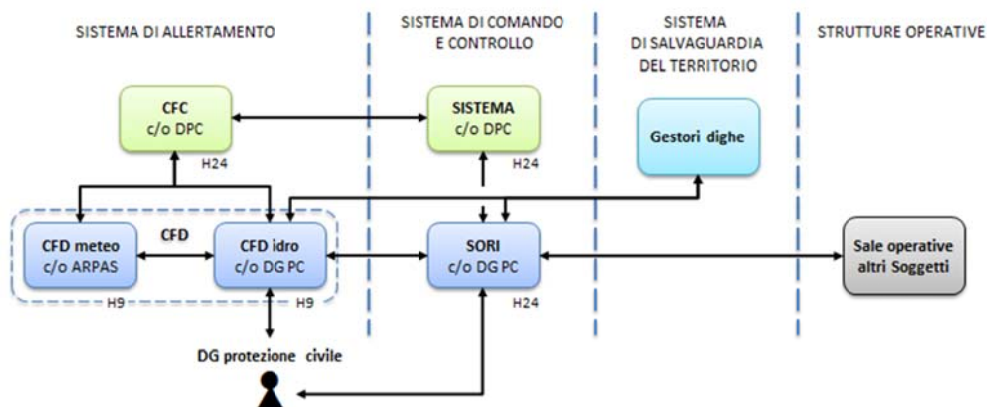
SISTEMA DI ALLERTAMENTO

SISTEMA DI COMANDO E CONTROLLO

SISTEMA DI SALVAGUARDIA DEL TERRITORIO

STRUTTURE OPERATIVE

CFC c/o DPC

H24

SISTEMA c/o DPC

H24

Gestori dighe

CFD

CFD meteo c/o ARPAS

H9

CFD idro c/o DG PC

H9

SORI c/o DG PC

H24

Sale operative altri Soggetti

DG protezione civile